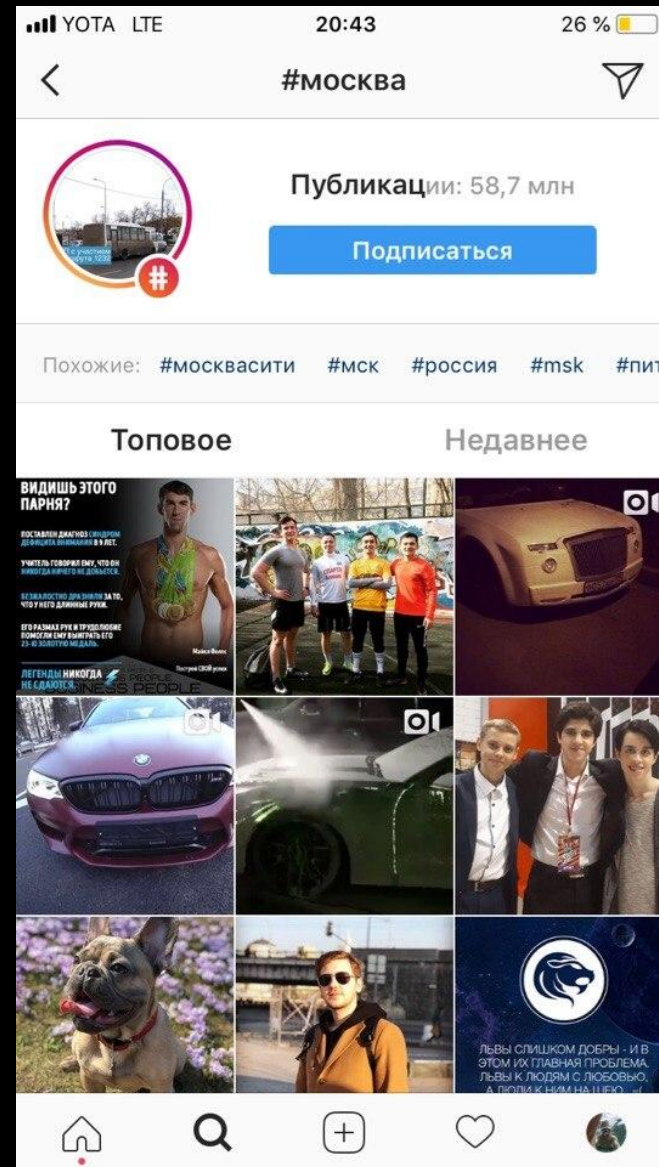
YOTA LTE 20:43 26 %

#москва

Публикации: 58,7 млн

Подписаться

Похожие: #москвасити #мск #россия #msk #пит

Топовое Недавнее

ВИДИШЬ ЭТОГО ПАРНЯ?

ПОСТАВЛЕН ДИАГНОЗ СИНДРОМ ДЕФИЦИТА ВНИМАНИЯ В 9 ЛЕТ.

УЧИТЕЛЬ ГОВОРИЛ ЕМУ, ЧТО ОН НИКОГДА НИЧЕГО НЕ ДОБЬЕТСЯ.

БЕЗЖАЛОСТНО ДРАЗНИЛИ ЗА ТО, ЧТО У НЕГО ДЛИННЫЕ РУКИ.

ЕГО РАЗМАХ РУК И ТРУДОЛЮБИЕ ПОМОГЛИ ЕМУ ВЫИГРАТЬ ЕГО 23-Ю ЗОЛОТУЮ МЕДАЛЬ.

Майкл Фелпс

ЛЕГЕНДЫ НИКОГДА НЕ СДАЮТСЯ.

NESS PEOPLE

ЛЬВЫ СЛИШКОМ ДОБРЫ - И В ЭТОМ ИХ ГЛАВНАЯ ПРОБЛЕМА. ЛЬВЫ К ЛЮДЯМ С ЛЮБОВЬЮ, А ЛЮДИ К НИМ НА ШЕЮ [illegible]